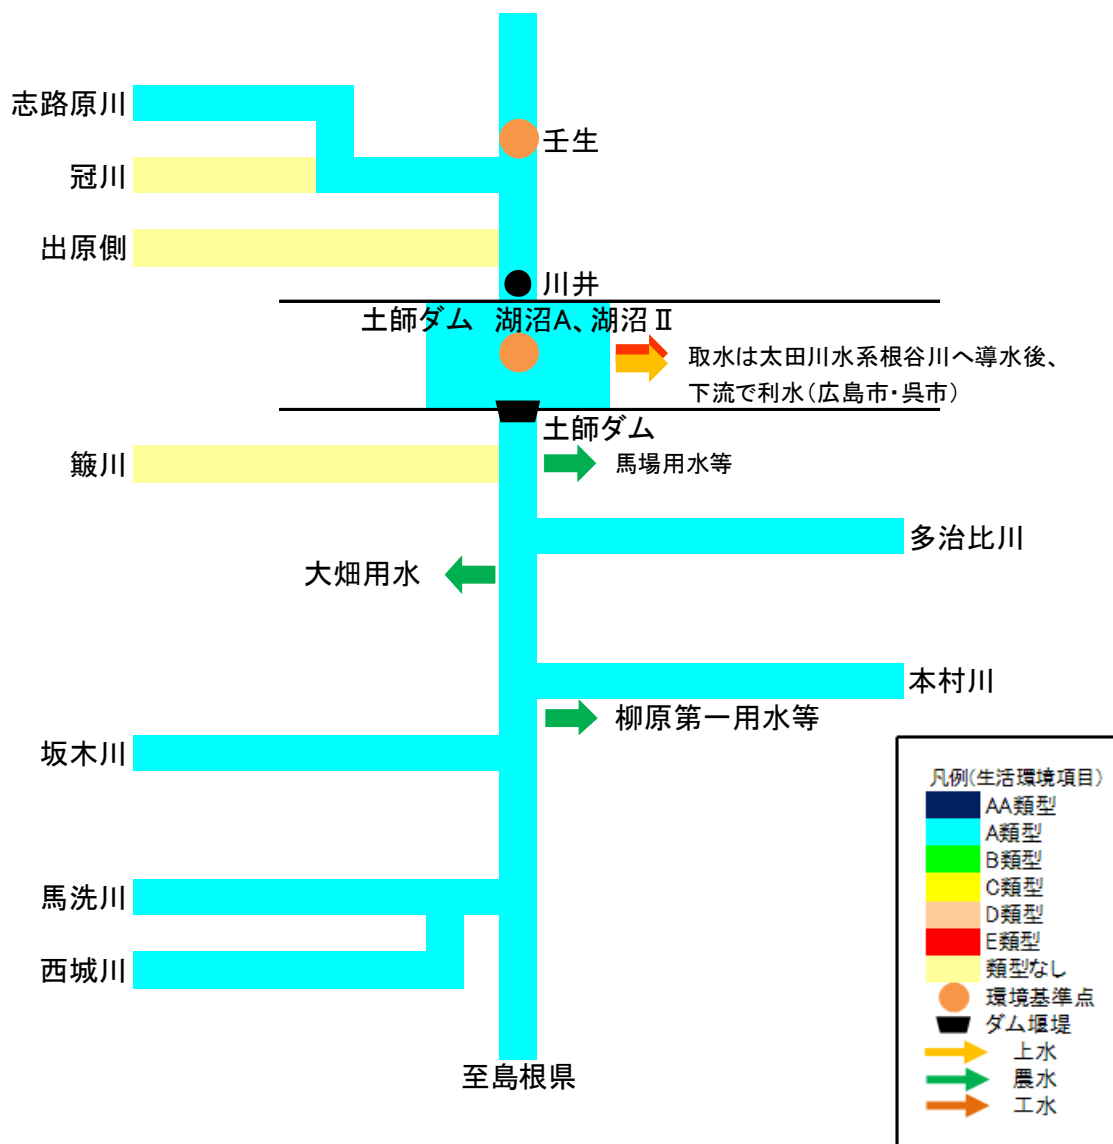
志路原川

壬生

冠川

出原側

川井

土師ダム　湖沼A、湖沼Ⅱ

取水は太田川水系根谷川へ導水後、下流で利水（広島市・呉市）

土師ダム

簸川

馬場用水等

多治比川

大畑用水

本村川

柳原第一用水等

坂木川

馬洗川

西城川

至島根県

凡例(生活環境項目)
AA類型
A類型
B類型
C類型
D類型
E類型
類型なし
環境基準点
ダム堰堤
上水
農水
工水